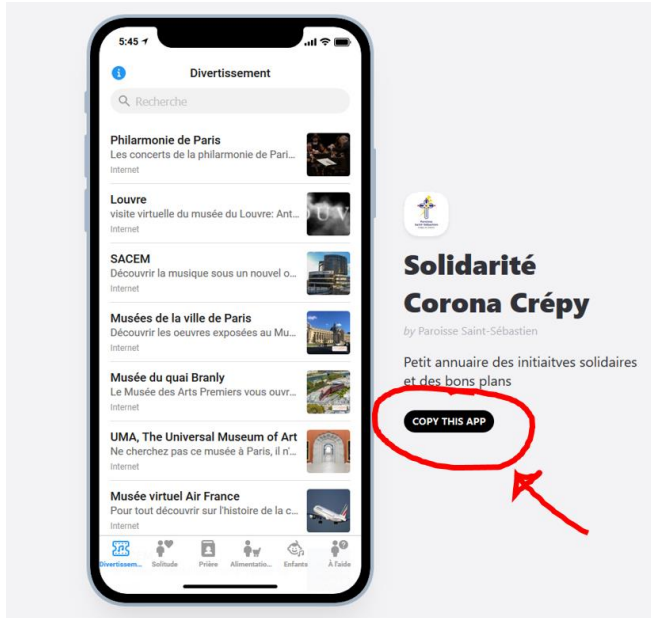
5:45

Divertissement

Recherche

Philarmonie de Paris
Les concerts de la philarmonie de Pari...
Internet

Louvre
visite virtuelle du musée du Louvre: Ant...
Internet

SACEM
Découvrir la musique sous un nouvel o...
Internet

Musées de la ville de Paris
Découvrir les oeuvres exposées au Mu...
Internet

Musée du quai Branly
Le Musée des Arts Premiers vous ouvr...
Internet

UMA, The Universal Museum of Art
Ne cherchez pas ce musée à Paris, il n'...
Internet

Musée virtuel Air France
Pour tout découvrir sur l'histoire de la c...
Internet

Divertissem... Solitude Prière Alimentatio... Enfants À l'aide

Solidarité Corona Crépy

by Paroisse Saint-Sébastien

Petit annuaire des initiatves solidaires et des bons plans

COPY THIS APP